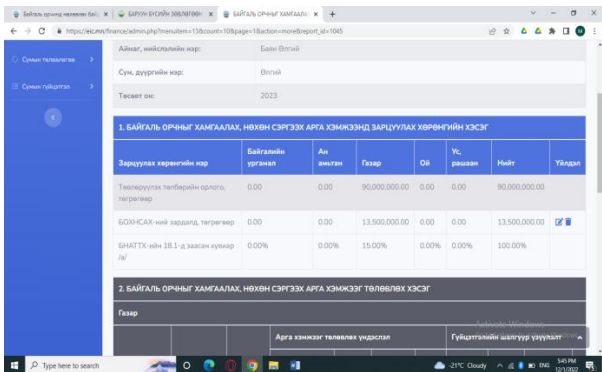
Байгаль орчинд нөлөөлөх байд... × | БАРУУН БҮСИЙН ЗӨВЛӨГӨӨН × | БАЙГАЛЬ ОРЧНЫГ ХАМГААЛАХ × | +

https://eic.mn/finance/admin.php?menuitem=13&count=10&page=1&action=more&report_id=1045

Сумын төлөвлөгөө

Сумын гүйцэтгэл

Аймаг, нийслэлийн нэр: | Баян-Өлгий

Сум, дүүргийн нэр: | Өлгий

Тайлант он: | 2023

1. БАЙГАЛЬ ОРЧНЫГ ХАМГААЛАХ, НӨХӨН СЭРГЭЭХ АРГА ХЭМЖЭЭНД ЗАРЦУУЛАХ ХӨРӨНГИЙН ХЭСЭГ

| Зарцуулах хөрөнгийн нэр | Байгалийн ургамал | Ан амьтан | Газар | Ой | Ус, рашаан | Нийт | Үйлдэл |
|---|---|---|---|---|---|---|---|
| Төлөвлөгдсөн төлбөрийн орлого, төгрөгөөр | 0.00 | 0.00 | 90,000,000.00 | 0.00 | 0.00 | 90,000,000.00 | |
| БОХНСАХ-ний зардлад, төгрөгөөр | 0.00 | 0.00 | 13,500,000.00 | 0.00 | 0.00 | 13,500,000.00 | |
| БНАТТХ-ийн 18.1-д заасан хувиар /а/ | 0.00% | 0.00% | 15.00% | 0.00% | 0.00% | 100.00% | |

2. БАЙГАЛЬ ОРЧНЫГ ХАМГААЛАХ, НӨХӨН СЭРГЭЭХ АРГА ХЭМЖЭЭГ ТӨЛӨВЛӨХ ХЭСЭГ

Газар

Арга хэмжээг төлөвлөх үндэслэл | Гүйцэтгэлийн шалгуур үзүүлэлт

Activate Windows

Type here to search

-21°C Cloudy ENG 3:45 PM 12/1/2022